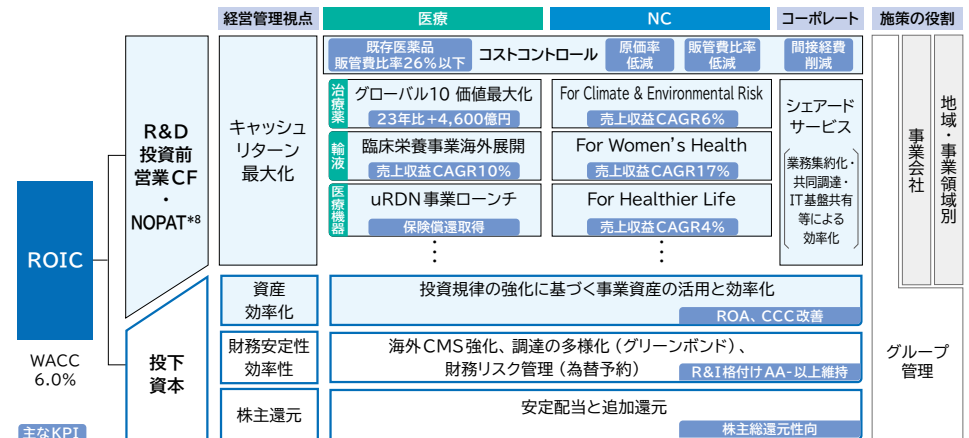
経営管理視点 医療 NC コーポレート 施策の役割

ROIC

WACC 6.0%

主なKPI

R&D 投資前 営業CF ・ NOPAT*8

投下資本

キャッシュ リターン 最大化

既存医薬品 販管費比率26%以下 コストコントロール 原価率低減 販管費比率低減 間接経費削減

治療薬 グローバル10 価値最大化 23年比+4,600億円

輸液 臨床栄養事業海外展開 売上収益CAGR10%

医療機器 uRDN事業ローンチ 保険償還取得

For Climate & Environmental Risk 売上収益CAGR6%

For Women's Health 売上収益CAGR17%

For Healthier Life 売上収益CAGR4%

シェアード サービス 業務集約化・共同調達・IT基盤共有等による効率化

事業会社

地域・事業領域別

資産効率化 投資規律の強化に基づく事業資産の活用と効率化 ROA、CCC改善

財務安定性効率性 海外CMS強化、調達の多様化（グリーンボンド）、財務リスク管理（為替予約） R&I格付けAA-以上維持

株主還元 安定配当と追加還元 株主総還元性向

グループ管理